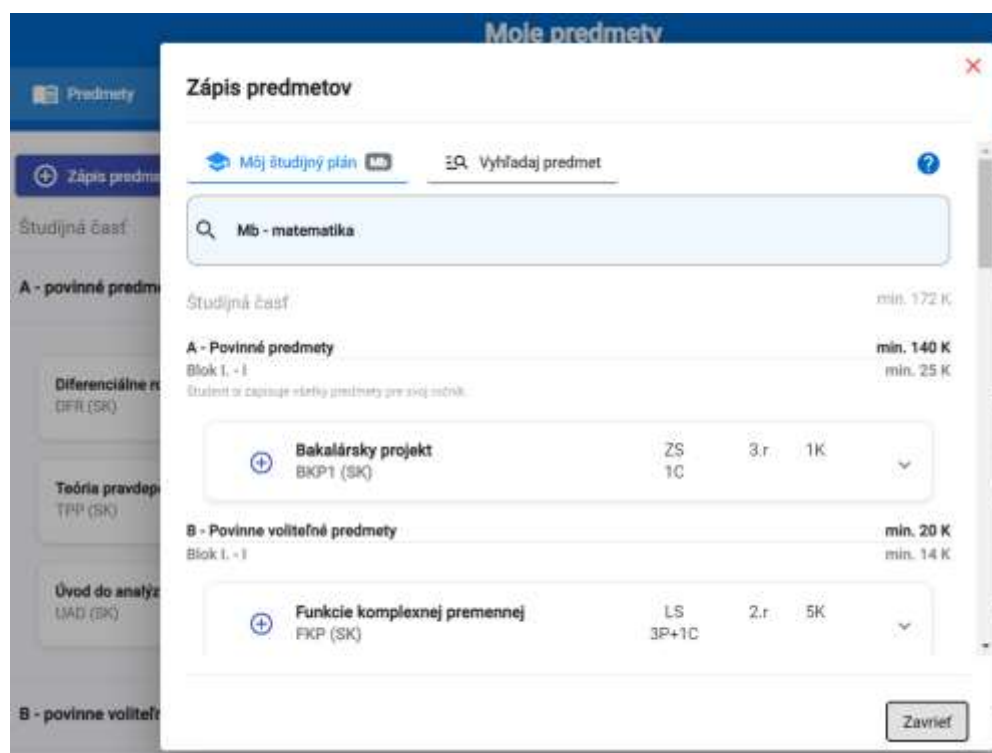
Moje predmety

Predmety

Zápis predme

Študijná časť

A - povinné predm

Diferenciálne r
DFR (SK)

Teória pravdep
TPP (SK)

Úvod do analýz
UAD (SK)

B - povinne voliteľ

Zápis predmetov

×

Môj študijný plán Mb

Vyhľadaj predmet

?

Mb - matematika

Študijná časť min. 172 K

A - Povinné predmety min. 140 K
Blok I. - I min. 25 K
Študent si zapisuje všetky predmety pre svoj ročník.

Bakalársky projekt
BKP1 (SK)
ZS 1C 3.r. 1K

B - Povinne voliteľné predmety min. 20 K
Blok I. - I min. 14 K

Funkcie komplexnej premennej
FKP (SK)
LS 3P+1C 2.r. 5K

Zavrieť